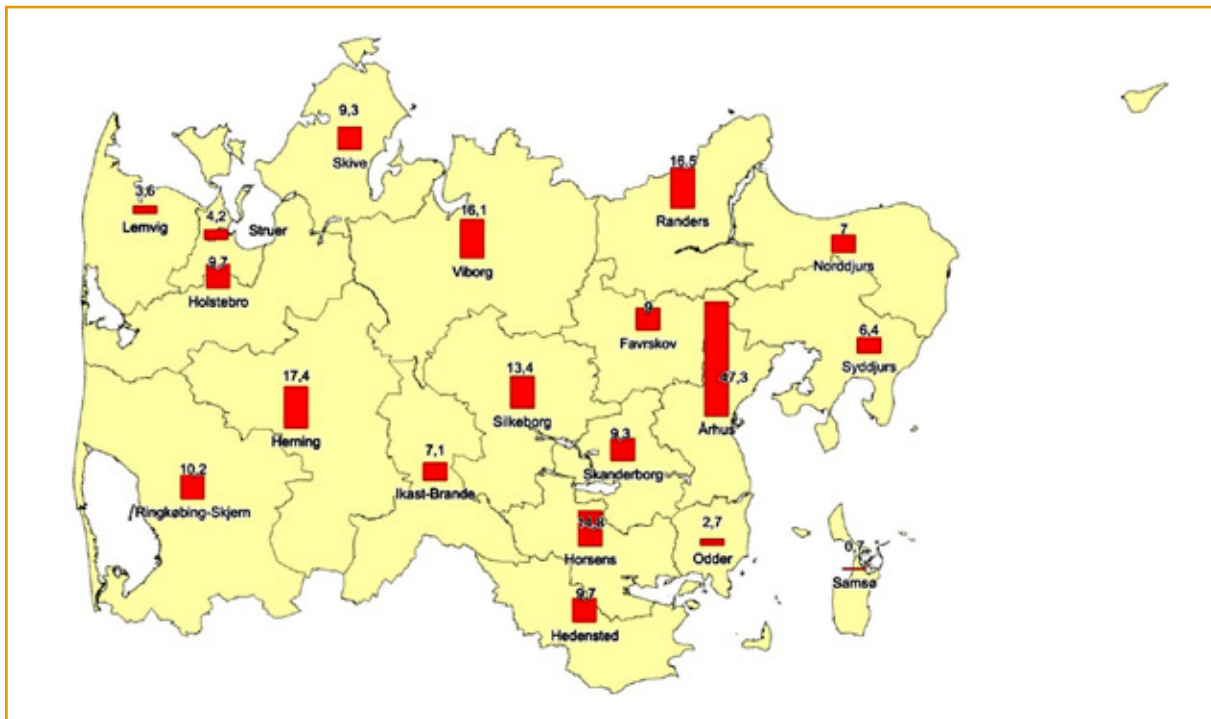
9,3
Skive

3,6
Lemvig

4,2
Struer

9,7
Holstebro

16,1
Viborg

16,5
Randers

7
Norddjurs

9
Favrskov

47,3
Århus

6,4
Syddjurs

17,4
Herning

13,4
Silkeborg

7,1
Ikast-Brande

9,3
Skanderborg

10,2
Ringkøbing-Skjern

13,8
Horsens

2,7
Odder

0,7
Samsø

9,7
Hedensted